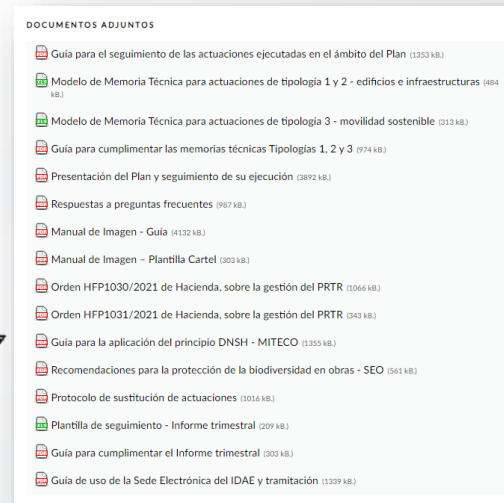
DOCUMENTOS ADJUNTOS

Guía para el seguimiento de las actuaciones ejecutadas en el ámbito del Plan (1353 kB.)

Modelo de Memoria Técnica para actuaciones de tipología 1 y 2 - edificios e infraestructuras (484 kB.)

Modelo de Memoria Técnica para actuaciones de tipología 3 - movilidad sostenible (313 kB.)

Guía para cumplimentar las memorias técnicas Tipologías 1, 2 y 3 (974 kB.)

Presentación del Plan y seguimiento de su ejecución (3892 kB.)

Respuestas a preguntas frecuentes (987 kB.)

Manual de Imagen - Guía (4132 kB.)

Manual de Imagen – Plantilla Cartel (303 kB.)

Orden HFP1030/2021 de Hacienda, sobre la gestión del PRTR (1066 kB.)

Orden HFP1031/2021 de Hacienda, sobre la gestión del PRTR (343 kB.)

Guía para la aplicación del principio DNSH - MITECO (1355 kB.)

Recomendaciones para la protección de la biodiversidad en obras - SEO (561 kB.)

Protocolo de sustitución de actuaciones (1016 kB.)

Plantilla de seguimiento - Informe trimestral (209 kB.)

Guía para cumplimentar el Informe trimestral (303 kB.)

Guía de uso de la Sede Electrónica del IDAE y tramitación (1339 kB.)